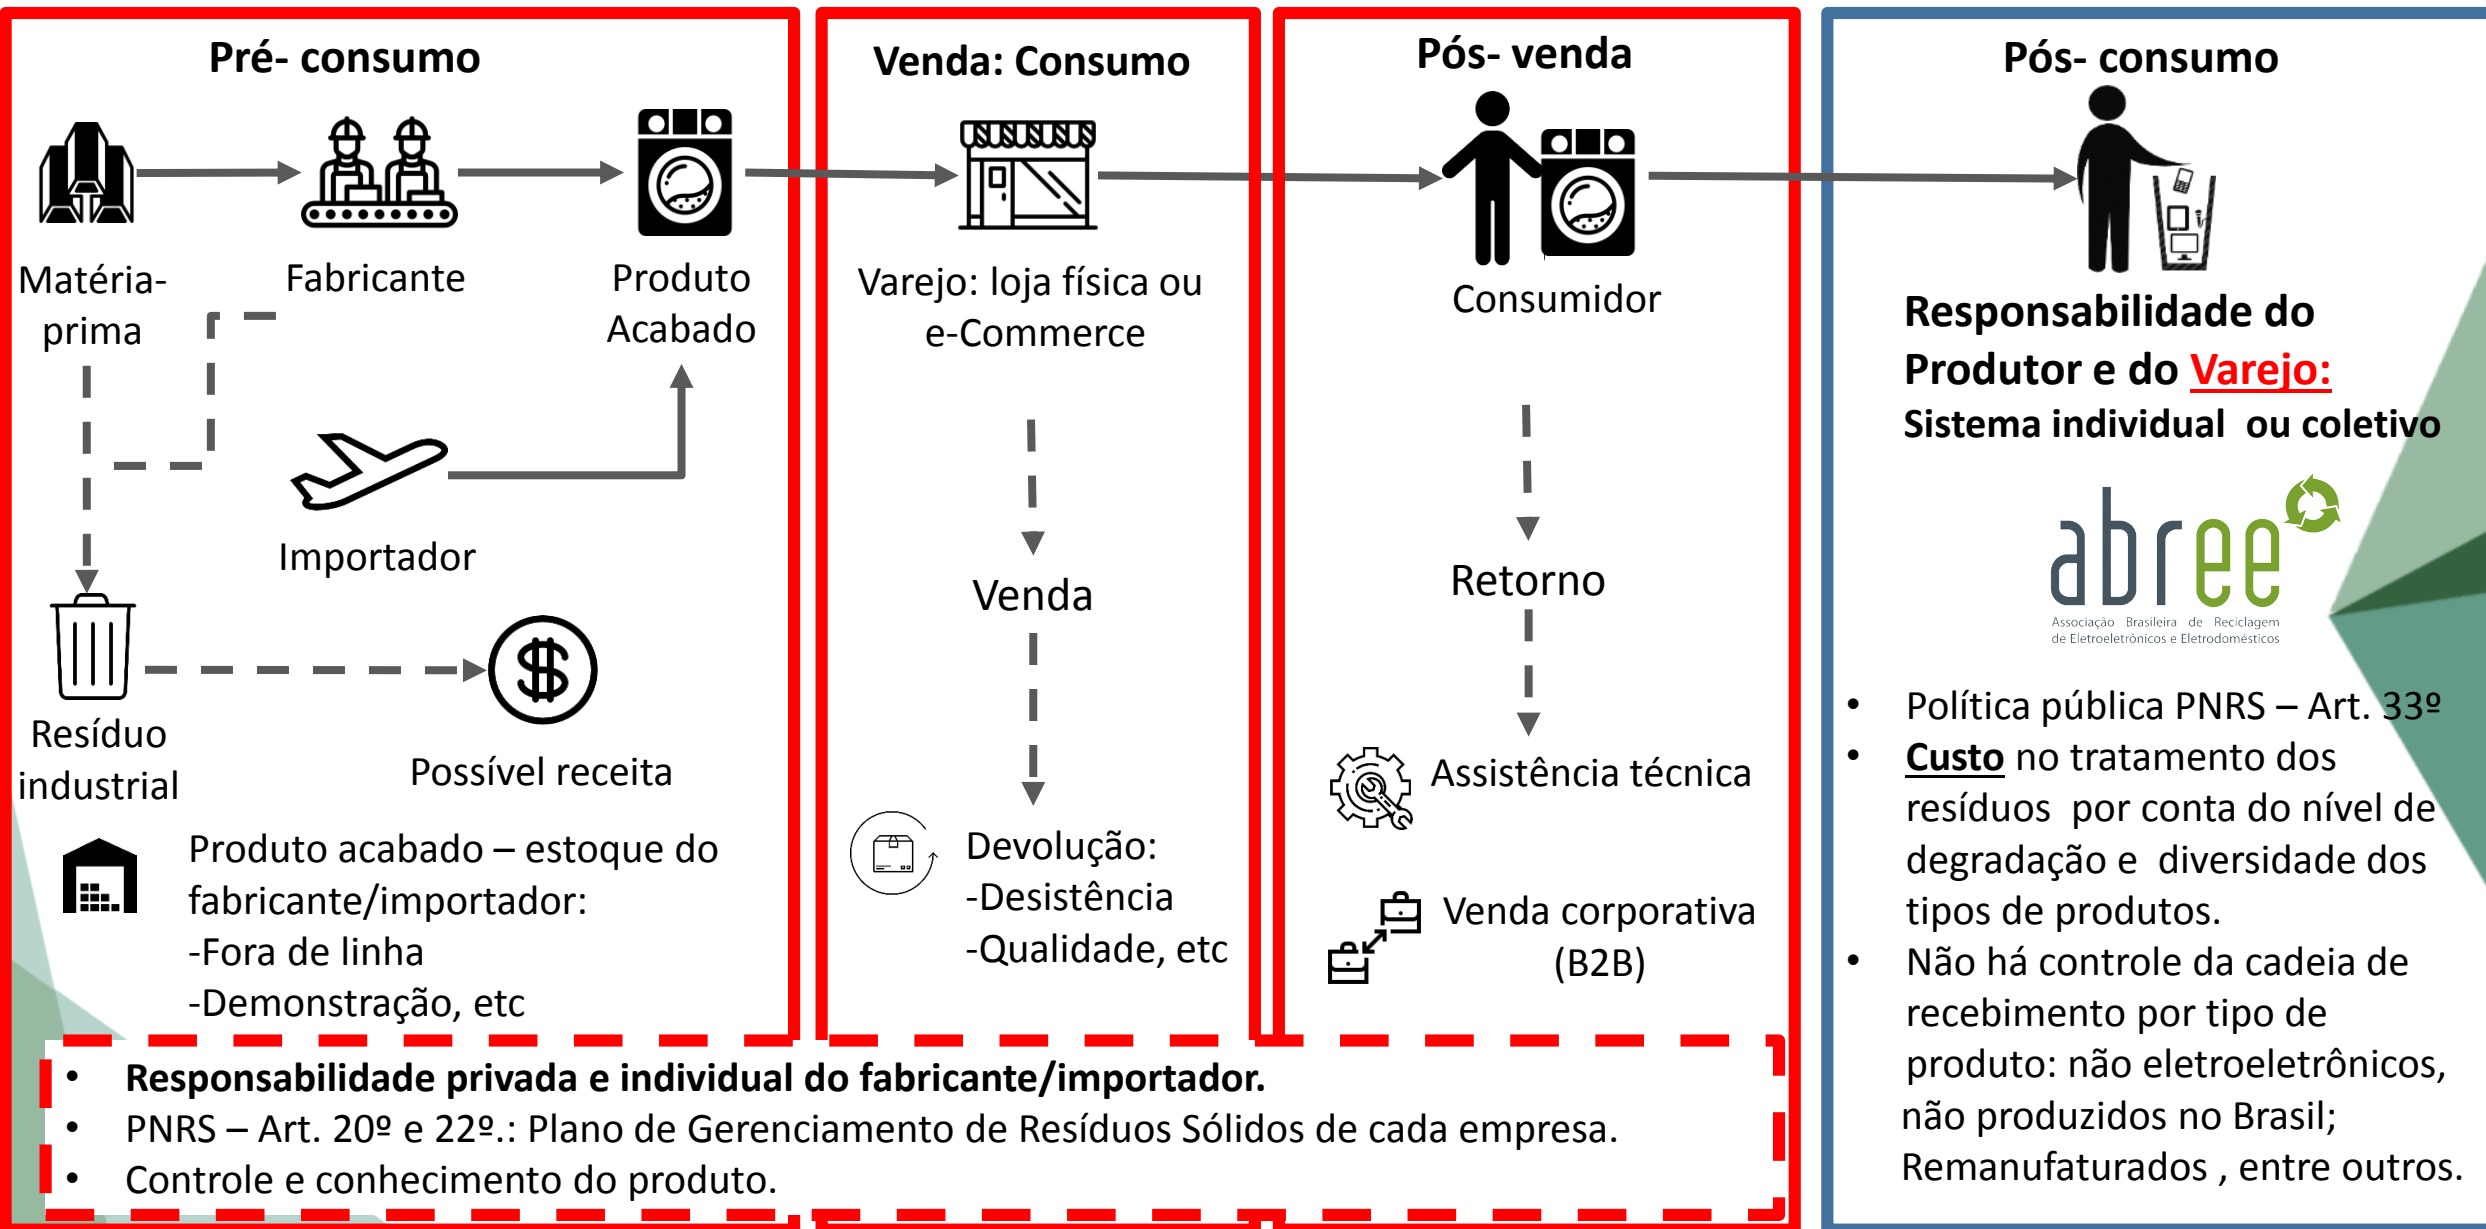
Pré- consumo

Matéria-prima

Fabricante

Produto Acabado

Importador

Resíduo industrial

Possível receita

Produto acabado – estoque do fabricante/importador:
-Fora de linha
-Demonstração, etc

Venda: Consumo

Varejo: loja física ou e-Commerce

Venda

Devolução:
-Desistência
-Qualidade, etc

Pós- venda

Consumidor

Retorno

Assistência técnica

Venda corporativa (B2B)

Pós- consumo

Responsabilidade do Produtor e do Varejo:
Sistema individual ou coletivo

abree
Associação Brasileira de Reciclagem de Eletroeletrônicos e Eletrodomésticos

• Política pública PNRS – Art. 33º
• Custo no tratamento dos resíduos por conta do nível de degradação e diversidade dos tipos de produtos.
• Não há controle da cadeia de recebimento por tipo de produto: não eletroeletrônicos, não produzidos no Brasil; Remanufaturados , entre outros.

• Responsabilidade privada e individual do fabricante/importador.
• PNRS – Art. 20º e 22º.: Plano de Gerenciamento de Resíduos Sólidos de cada empresa.
• Controle e conhecimento do produto.